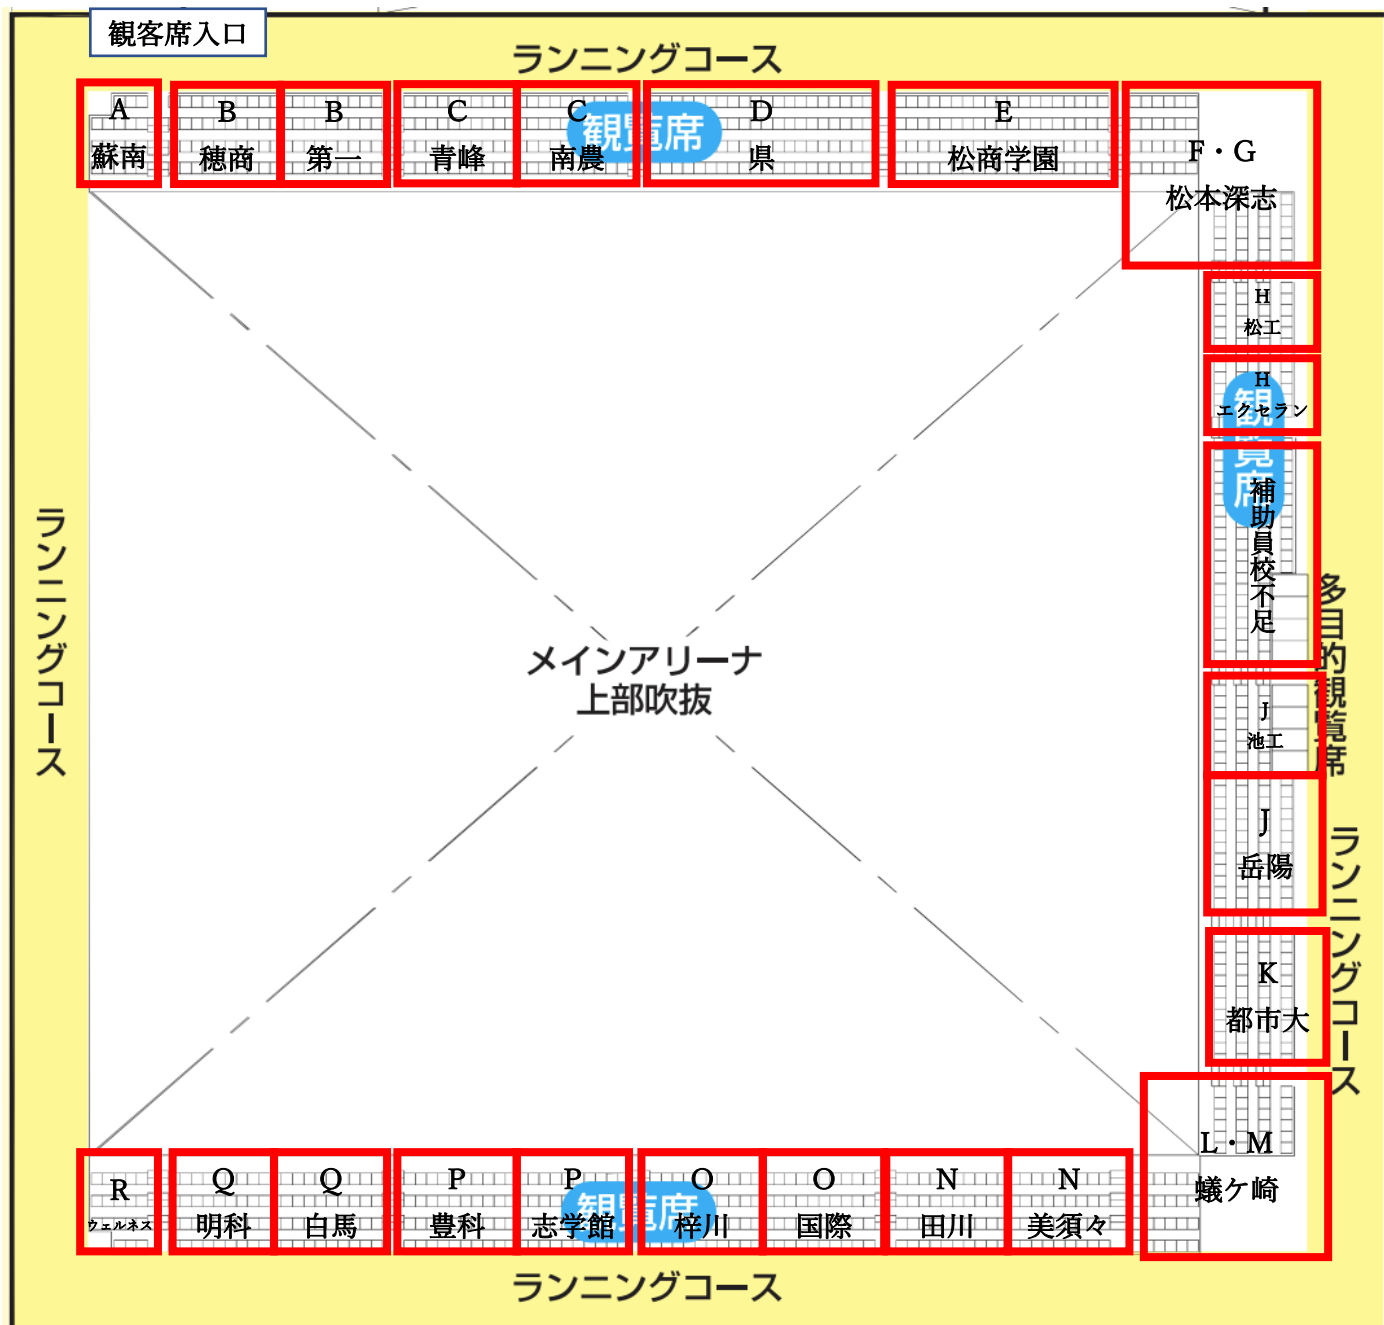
観客席入口

ランニングコース

A
蘇南

B
穂商

B
第一

C
青峰

C
南農

観覧席

D
県

E
松商学園

F・G
松本深志

H
松工

H
エクセラン

観覧席

補助員校不足

多目的観覧席

J
池工

J
岳陽

K
都市大

ランニングコース

L・M
蟻ケ崎

ランニングコース

メインアリーナ
上部吹抜

R
ウェルネス

Q
明科

Q
白馬

P
豊科

P
志学館

観覧席

O
梓川

O
国際

N
田川

N
美須々

ランニングコース